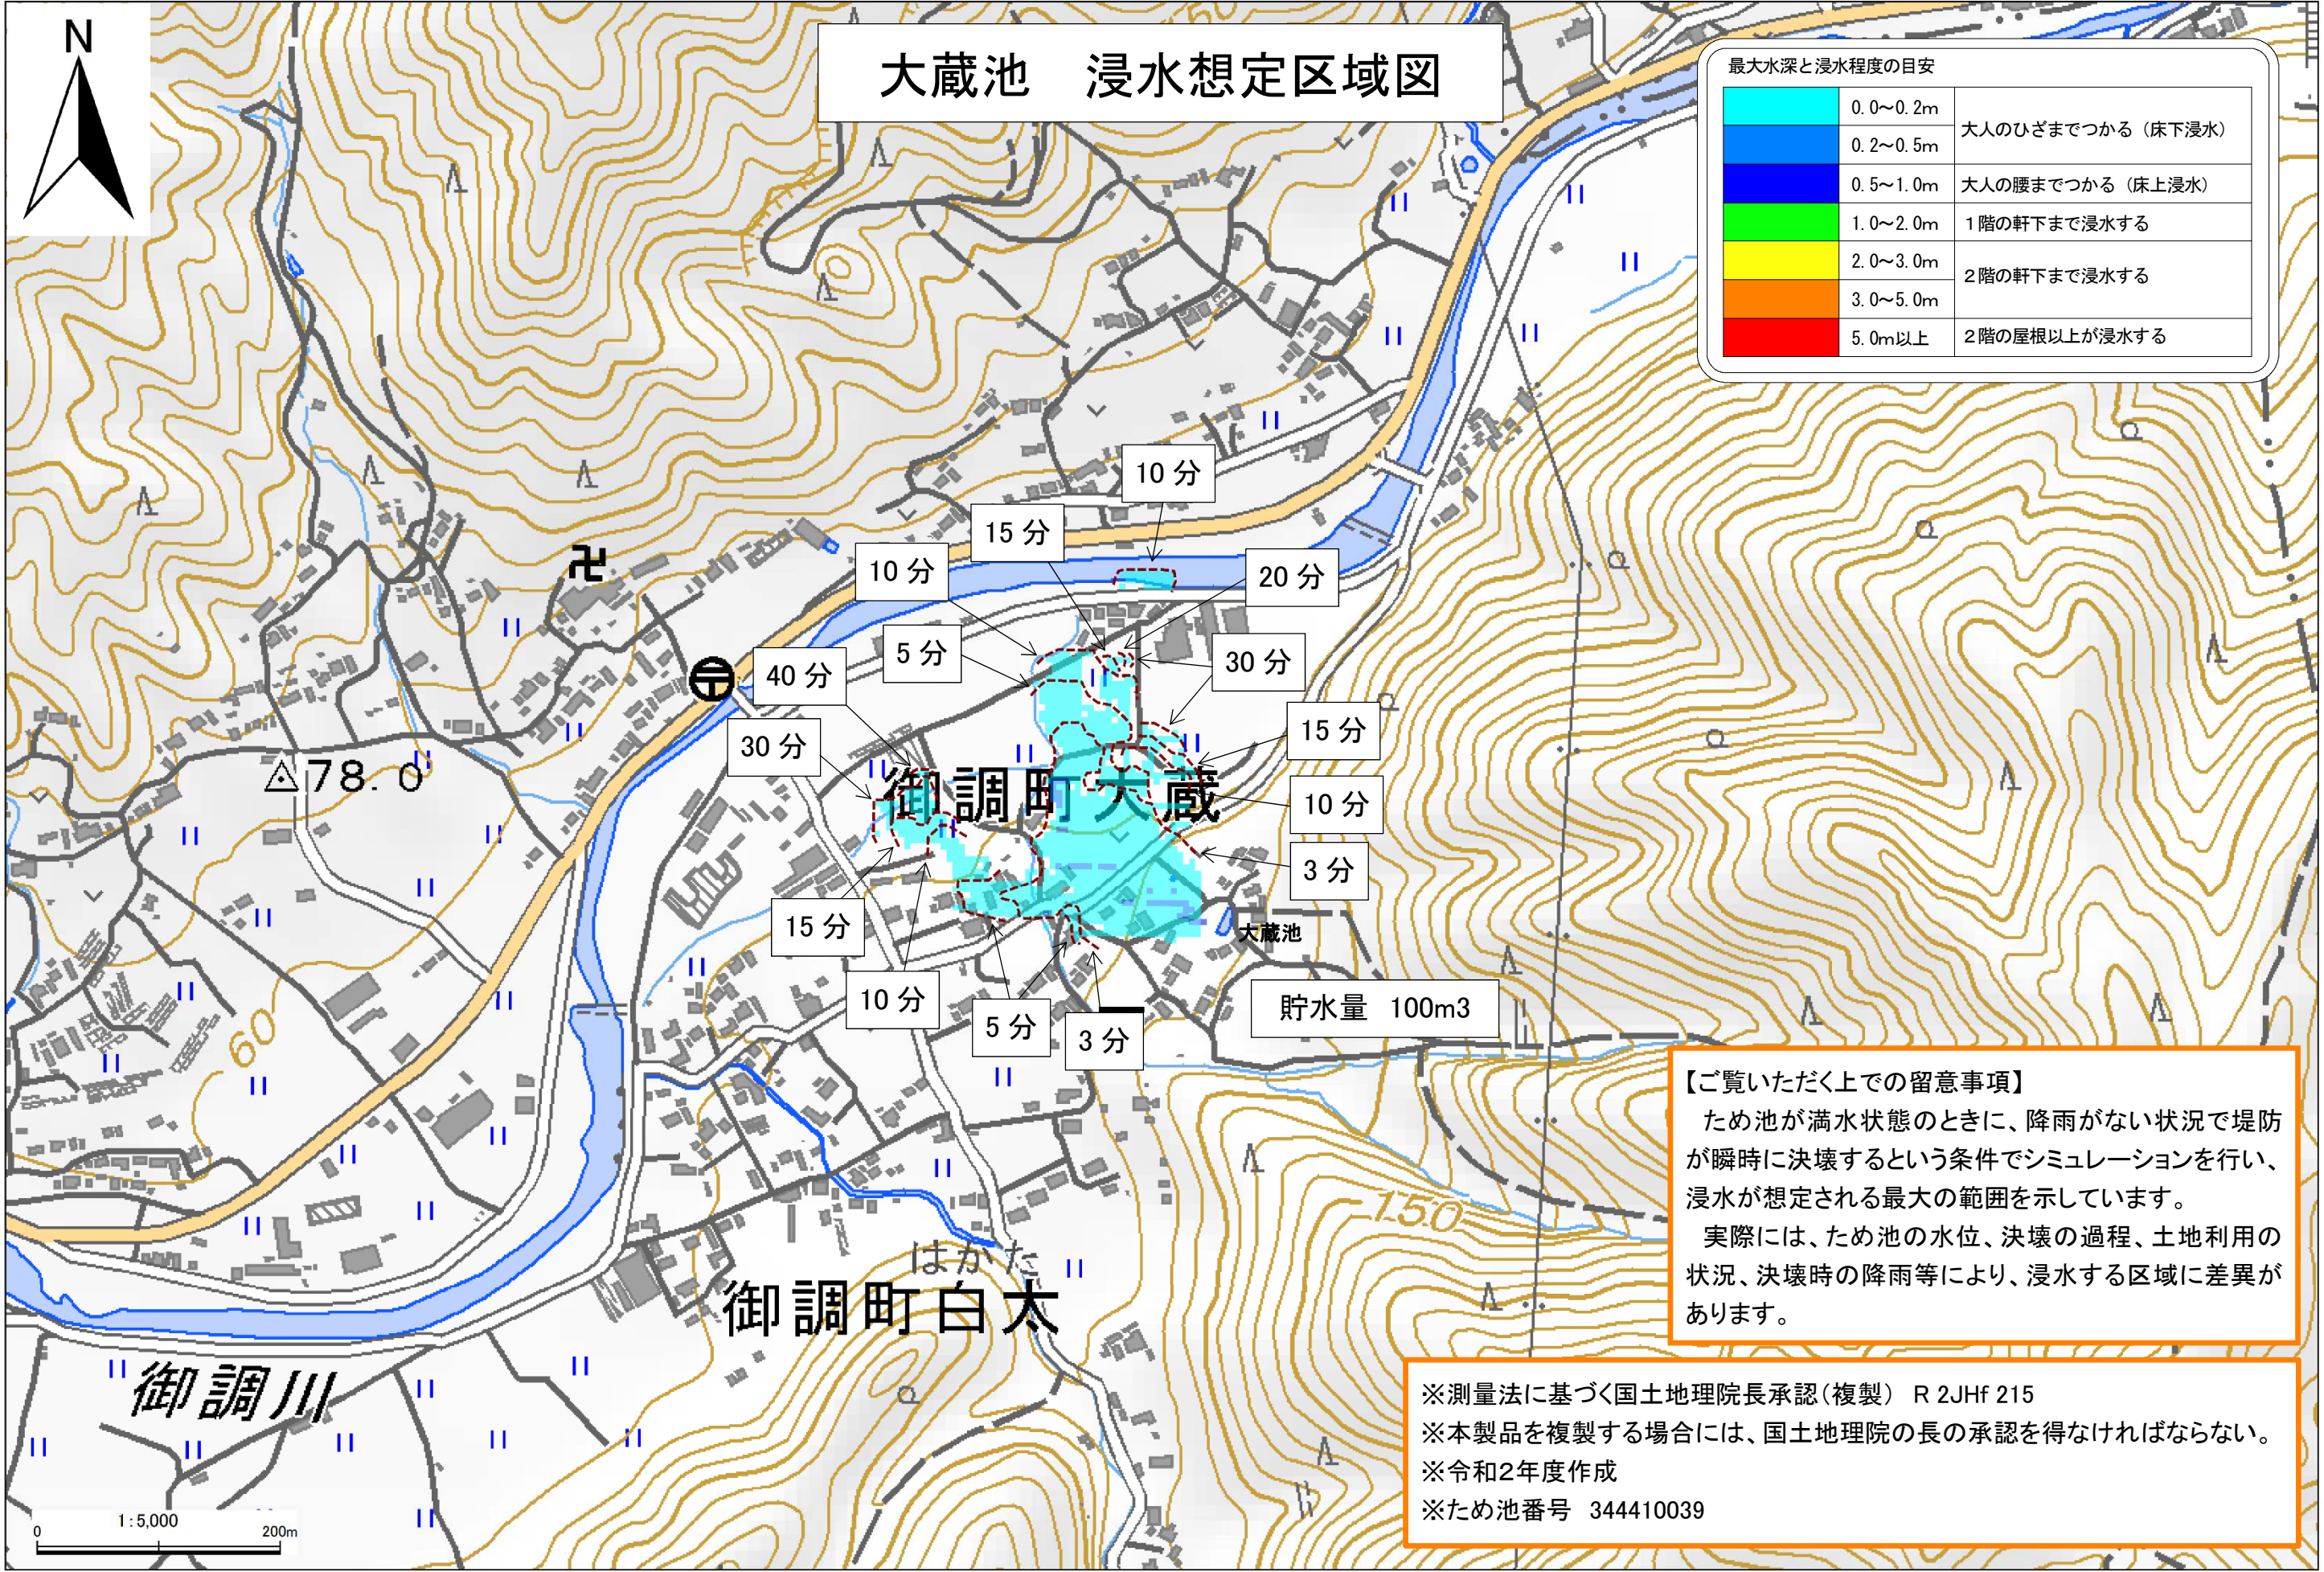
N

大蔵池　浸水想定区域図

最大水深と浸水程度の目安

| | | |
|---|---|---|
| | 0.0～0.2m | 大人のひざまでつかる（床下浸水） |
| | 0.2～0.5m | |
| | 0.5～1.0m | 大人の腰までつかる（床上浸水） |
| | 1.0～2.0m | 1階の軒下まで浸水する |
| | 2.0～3.0m | 2階の軒下まで浸水する |
| | 3.0～5.0m | |
| | 5.0m以上 | 2階の屋根以上が浸水する |

10分
15分
10分
20分
5分
30分
40分
30分
15分
10分
3分
15分
10分
5分
3分

△78.0

御調町大蔵

大蔵池

貯水量　100m3

60

150

はかた

御調町白太

御調川

【ご覧いただく上での留意事項】
ため池が満水状態のときに、降雨がない状況で堤防が瞬時に決壊するという条件でシミュレーションを行い、浸水が想定される最大の範囲を示しています。
実際には、ため池の水位、決壊の過程、土地利用の状況、決壊時の降雨等により、浸水する区域に差異があります。

※測量法に基づく国土地理院長承認(複製)　R 2JHf 215
※本製品を複製する場合には、国土地理院の長の承認を得なければならない。
※令和2年度作成
※ため池番号　344410039

0　1:5,000　200m